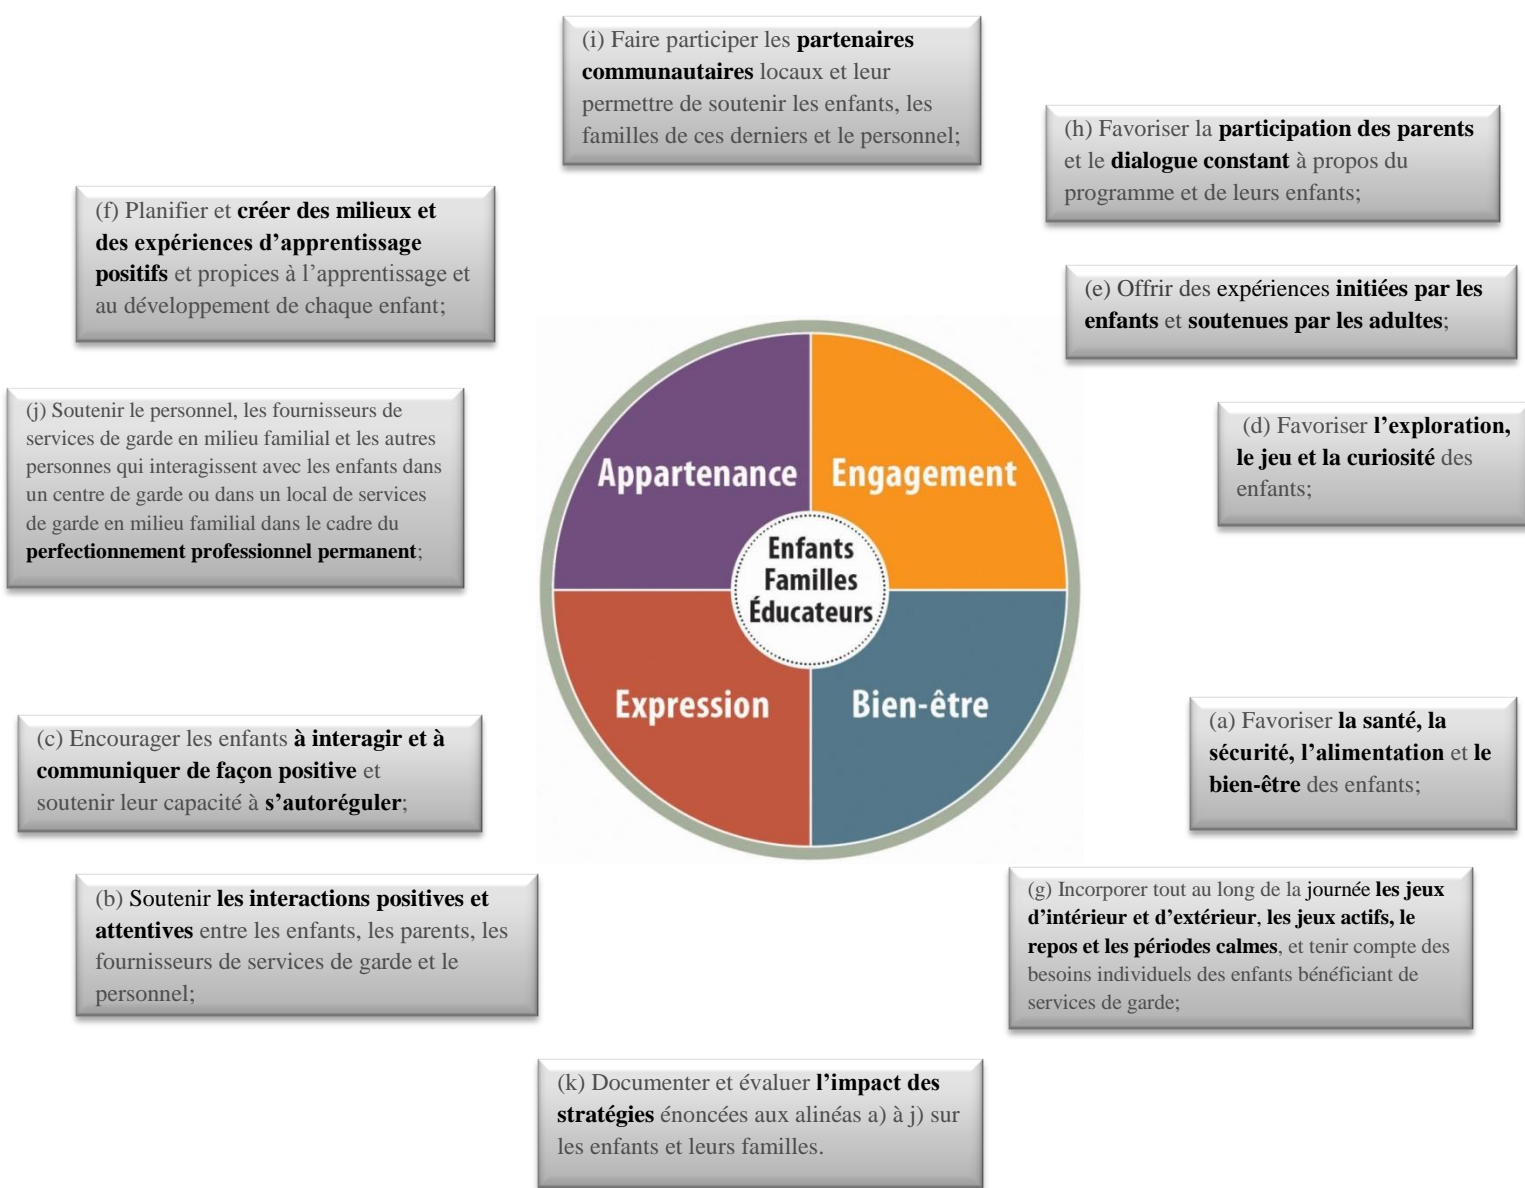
(i) Faire participer les partenaires communautaires locaux et leur permettre de soutenir les enfants, les familles de ces derniers et le personnel;

(h) Favoriser la participation des parents et le dialogue constant à propos du programme et de leurs enfants;

(f) Planifier et créer des milieux et des expériences d'apprentissage positifs et propices à l'apprentissage et au développement de chaque enfant;

(e) Offrir des expériences initiées par les enfants et soutenues par les adultes;

(j) Soutenir le personnel, les fournisseurs de services de garde en milieu familial et les autres personnes qui interagissent avec les enfants dans un centre de garde ou dans un local de services de garde en milieu familial dans le cadre du perfectionnement professionnel permanent;

(d) Favoriser l'exploration, le jeu et la curiosité des enfants;

Appartenance

Engagement

Enfants
Familles
Éducateurs

Expression

Bien-être

(a) Favoriser la santé, la sécurité, l'alimentation et le bien-être des enfants;

(c) Encourager les enfants à interagir et à communiquer de façon positive et soutenir leur capacité à s'autoréguler;

(b) Soutenir les interactions positives et attentives entre les enfants, les parents, les fournisseurs de services de garde et le personnel;

(g) Incorporer tout au long de la journée les jeux d'intérieur et d'extérieur, les jeux actifs, le repos et les périodes calmes, et tenir compte des besoins individuels des enfants bénéficiant de services de garde;

(k) Documenter et évaluer l'impact des stratégies énoncées aux alinéas a) à j) sur les enfants et leurs familles.